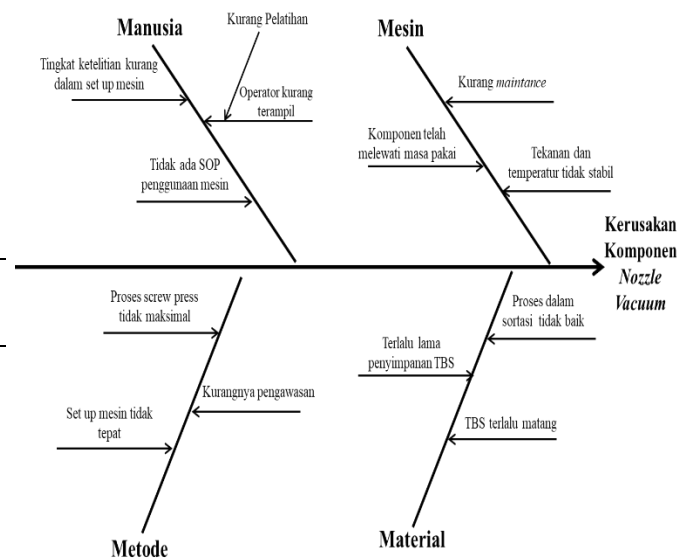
Manusia

Kurang Pelatihan

Tingkat ketelitian kurang dalam set up mesin

Operator kurang terampil

Tidak ada SOP penggunaan mesin

Mesin

Kurang *maintance*

Komponen telah melewati masa pakai

Tekanan dan temperatur tidak stabil

Kerusakan Komponen *Nozzle Vacuum*

Proses screw press tidak maksimal

Kurangnya pengawasan

Set up mesin tidak tepat

Metode

Proses dalam sortasi tidak baik

Terlalu lama penyimpanan TBS

TBS terlalu matang

Material